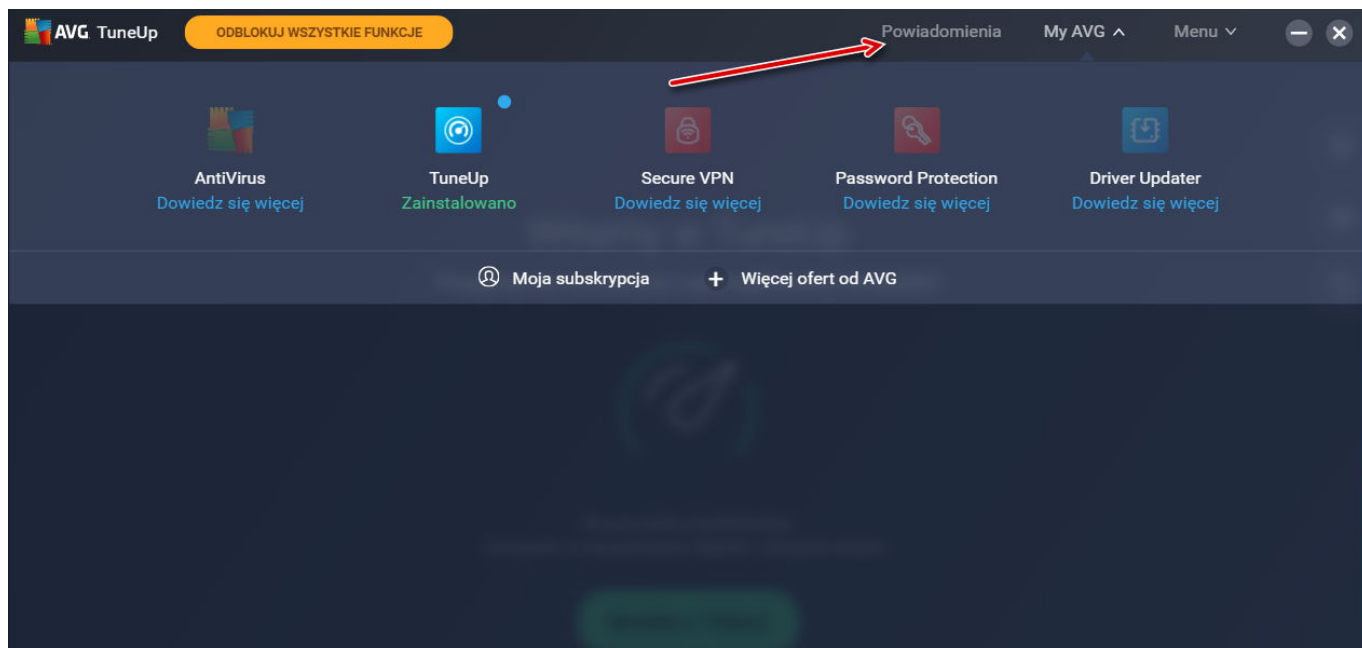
AVG TuneUp ODBLOKUJ WSZYSTKIE FUNKCJE Powiadomienia My AVG Menu

AntiVirus
Dowiedz się więcej

TuneUp
Zainstalowano

Secure VPN
Dowiedz się więcej

Password Protection
Dowiedz się więcej

Driver Updater
Dowiedz się więcej

Moja subskrypcja + Więcej ofert od AVG